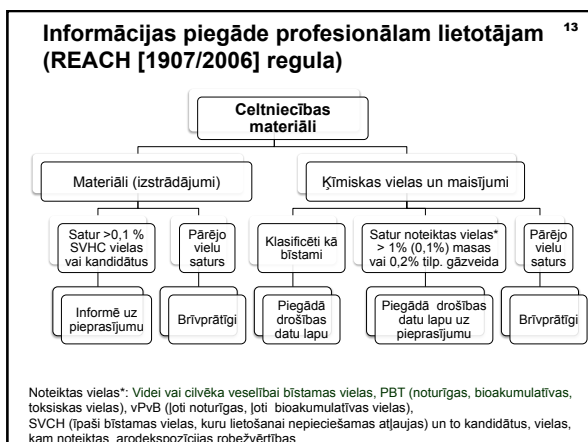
Informācijas piegāde profesionālam lietotājam (REACH [1907/2006] regula)

13

Celtniecības materiāli

Materiāli (izstrādājumi)

Ķīmiskas vielas un maisījumi

Satur >0,1 % SVHC vielas vai kandidātus

Pārējo vielu saturs

Klasificēti kā bīstami

Satur noteiktas vielas* > 1% (0,1%) masas vai 0,2% tilp. gāzveida

Pārējo vielu saturs

Informē uz pieprasījumu

Brīvprātīgi

Piegādā drošības datu lapu

Piegādā drošības datu lapu uz pieprasījumu

Brīvprātīgi

Noteiktas vielas*: Videi vai cilvēka veselībai bīstamas vielas, PBT (noturīgas, bioakumulatīvas, toksiskas vielas), vPvB (ļoti noturīgas, ļoti bioakumulatīvas vielas), SVCH (īpaši bīstamas vielas, kuru lietošanai nepieciešamas atļaujas) un to kandidātus, vielas, kam noteiktas arodekspozīcijas robežvērtības